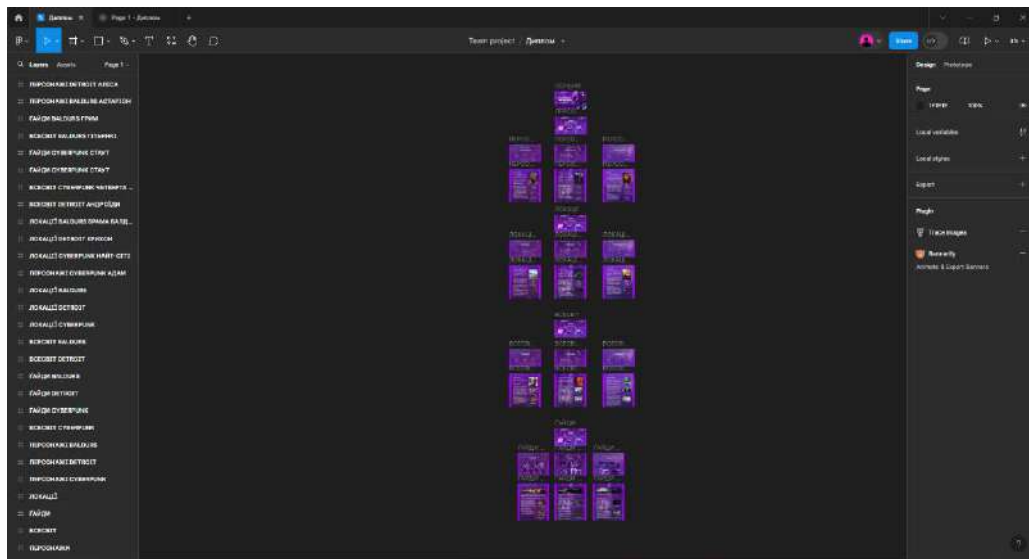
Дизайн
Page 1 - Дизайн
Team project / Дизайн
Share
Layers Assets Page 1
ПЕРСОНАЖІ DETROIT АЛІСА
ПЕРСОНАЖІ BALDURS АСТАРІОН
ГАЙДИ BALDURS ГРИМ
ВСЕСВІТ BALDURS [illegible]
ГАЙДИ CYBERPUNK СТАРТ
ГАЙДИ CYBERPUNK СТАРТ
ВСЕСВІТ CYBERPUNK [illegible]
ВСЕСВІТ DETROIT АНДРОЇДИ
ЛОКАЦІЇ BALDURS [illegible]
ЛОКАЦІЇ DETROIT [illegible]
ЛОКАЦІЇ CYBERPUNK НАЙТ-СІТІ
ПЕРСОНАЖІ CYBERPUNK АДАМ
ЛОКАЦІЇ BALDURS
ЛОКАЦІЇ DETROIT
ЛОКАЦІЇ CYBERPUNK
ВСЕСВІТ BALDURS
ВСЕСВІТ DETROIT
ГАЙДИ BALDURS
ГАЙДИ DETROIT
ГАЙДИ CYBERPUNK
ВСЕСВІТ CYBERPUNK
ПЕРСОНАЖІ BALDURS
ПЕРСОНАЖІ DETROIT
ПЕРСОНАЖІ CYBERPUNK
ЛОКАЦІЇ
ГАЙДИ
ВСЕСВІТ
ПЕРСОНАЖІ
Design Prototype
Page
Local variables
Local styles
Export
Plugin
Trace Images
Bannerify
Animate & Export Banners